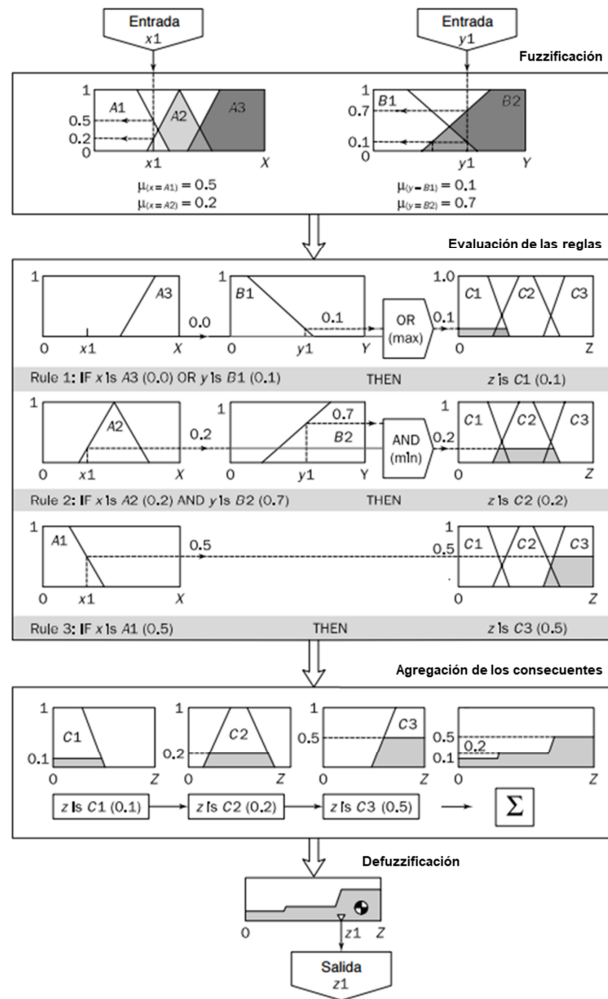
Entrada
x1

Entrada
y1

Fuzzificación

1
0.5
0.2
0
A1
A2
A3
x1
X

$\mu_{(x=A1)} = 0.5$
$\mu_{(x=A2)} = 0.2$

1
0.7
0.1
0
B1
B2
y1
Y

$\mu_{(y=B1)} = 0.1$
$\mu_{(y=B2)} = 0.7$

Evaluación de las reglas

1
A3
0
x1
X
0.0
1
B1
0.1
0
y1
Y
OR
(max)
0.1
1.0
C1
C2
C3
0
Z

Rule 1: IF x is A3 (0.0) OR y is B1 (0.1) THEN z is C1 (0.1)

1
A2
0.2
0
x1
X
1
0.7
B2
0
y1
Y
AND
(min)
0.2
1
C1
C2
C3
0
Z

Rule 2: IF x is A2 (0.2) AND y is B2 (0.7) THEN z is C2 (0.2)

1
A1
0.5
0
x1
X
1
0.5
C1
C2
C3
0
Z

Rule 3: IF x is A1 (0.5) THEN z is C3 (0.5)

Agregación de los consecuentes

1
C1
0.1
0
Z
1
C2
0.2
0
Z
1
C3
0.5
0
Z
1
0.5
0.2
0.1
0
Z

z is C1 (0.1)
z is C2 (0.2)
z is C3 (0.5)
$\Sigma$

Defuzzificación

0
z1
Z

Salida
z1